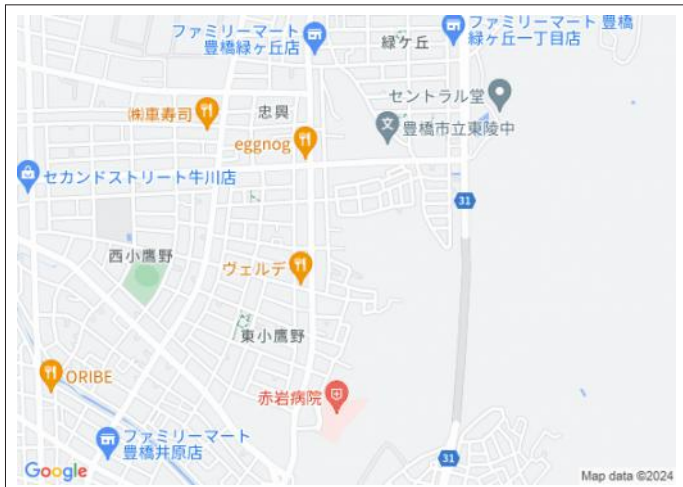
ファミリーマート
豊橋緑ケ丘店

緑ケ丘

ファミリーマート 豊橋
緑ケ丘一丁目店

セントラル堂

㈱車寿司

忠興

豊橋市立東陵中

eggnog

セカンドストリート牛川店

31

西小鷹野

ヴェルデ

東小鷹野

ORIBE

赤岩病院

ファミリーマート
豊橋井原店

31

Google

Map data ©2024